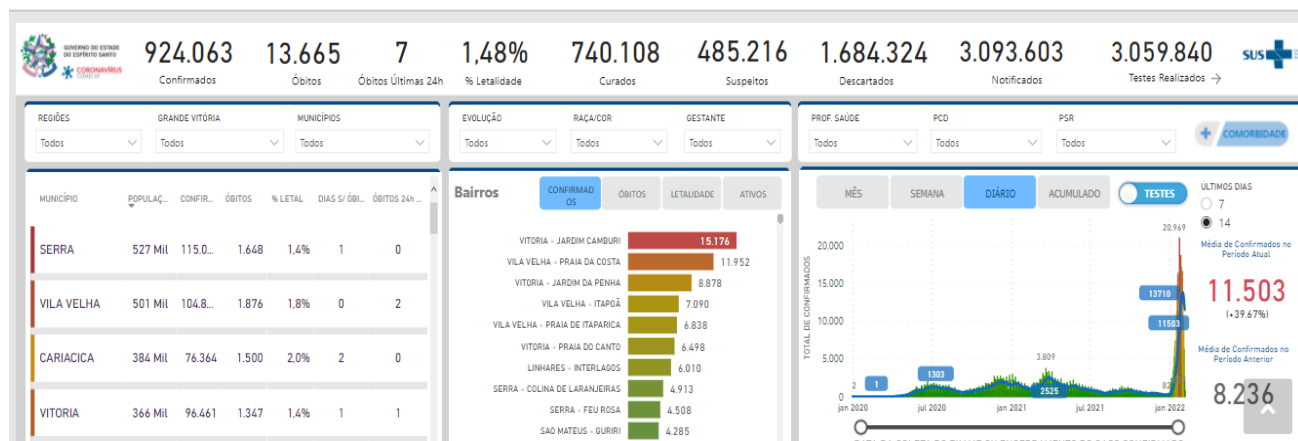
GOVERNO DO ESTADO DO ESPÍRITO SANTO
CORONAVÍRUS COVID-19

924.063
Confirmados

13.665
Óbitos

7
Óbitos Últimas 24h

1,48%
% Letalidade

740.108
Curados

485.216
Suspeitos

1.684.324
Descartados

3.093.603
Notificados

3.059.840
Testes Realizados →

SUS

REGIÕES
Todos

GRANDE VITÓRIA
Todos

MUNICÍPIOS
Todos

EVOLUÇÃO
Todos

RAÇA/COR
Todos

GESTANTE
Todos

PROF. SAÚDE
Todos

PCD
Todos

PSR
Todos

COMORBIDADE

| MUNICÍPIO | POPULAÇ... | CONFIR... | ÓBITOS | % LETAL | DIAS S/ ÓBI... | ÓBITOS 24h ... |
|---|---|---|---|---|---|---|
| SERRA | 527 Mil | 115.0... | 1.648 | 1,4% | 1 | 0 |
| VILA VELHA | 501 Mil | 104.8... | 1.876 | 1,8% | 0 | 2 |
| CARIACICA | 384 Mil | 76.364 | 1.500 | 2,0% | 2 | 0 |
| VITORIA | 366 Mil | 96.461 | 1.347 | 1,4% | 1 | 1 |

Bairros
CONFIRMADOS
ÓBITOS
LETALIDADE
ATIVOS

VITORIA - JARDIM CAMBURI 15.176
VILA VELHA - PRAIA DA COSTA 11.952
VITORIA - JARDIM DA PENHA 8.878
VILA VELHA - ITAPOÃ 7.090
VILA VELHA - PRAIA DE ITAPARICA 6.838
VITORIA - PRAIA DO CANTO 6.498
LINHARES - INTERLAGOS 6.010
SERRA - COLINA DE LARANJEIRAS 4.913
SERRA - FEU ROSA 4.508
SAO MATEUS - GURIRI 4.285

MÊS
SEMANA
DIÁRIO
ACUMULADO
TESTES

TOTAL DE CONFIRMADOS
20.000
15.000
10.000
5.000
0
2
1
1303
3.809
2525
20.969
13710
11503
82
jan 2020
jul 2020
jan 2021
jul 2021
jan 2022

ÚLTIMOS DIAS
7
14

Média de Confirmados no Período Atual
11.503
(+39.67%)

Média de Confirmados no Período Anterior
8.236